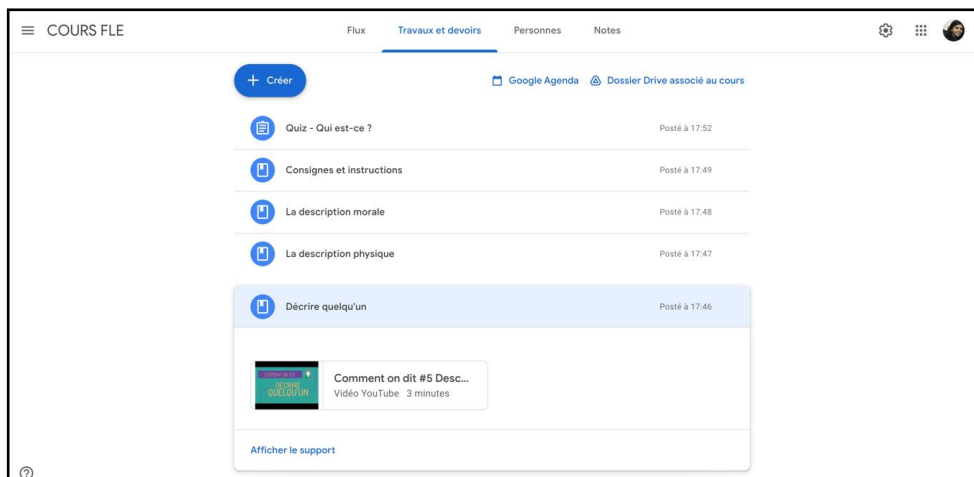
COURS FLE

Flux Travaux et devoirs Personnes Notes

+ Créer

Google Agenda Dossier Drive associé au cours

Quiz - Qui est-ce ? Posté à 17:52

Consignes et instructions Posté à 17:49

La description morale Posté à 17:48

La description physique Posté à 17:47

Décrire quelqu'un Posté à 17:46

COMMENT ON DIT
DÉCRIRE QUELQU'UN

Comment on dit #5 Desc...
Vidéo YouTube 3 minutes

Afficher le support

?